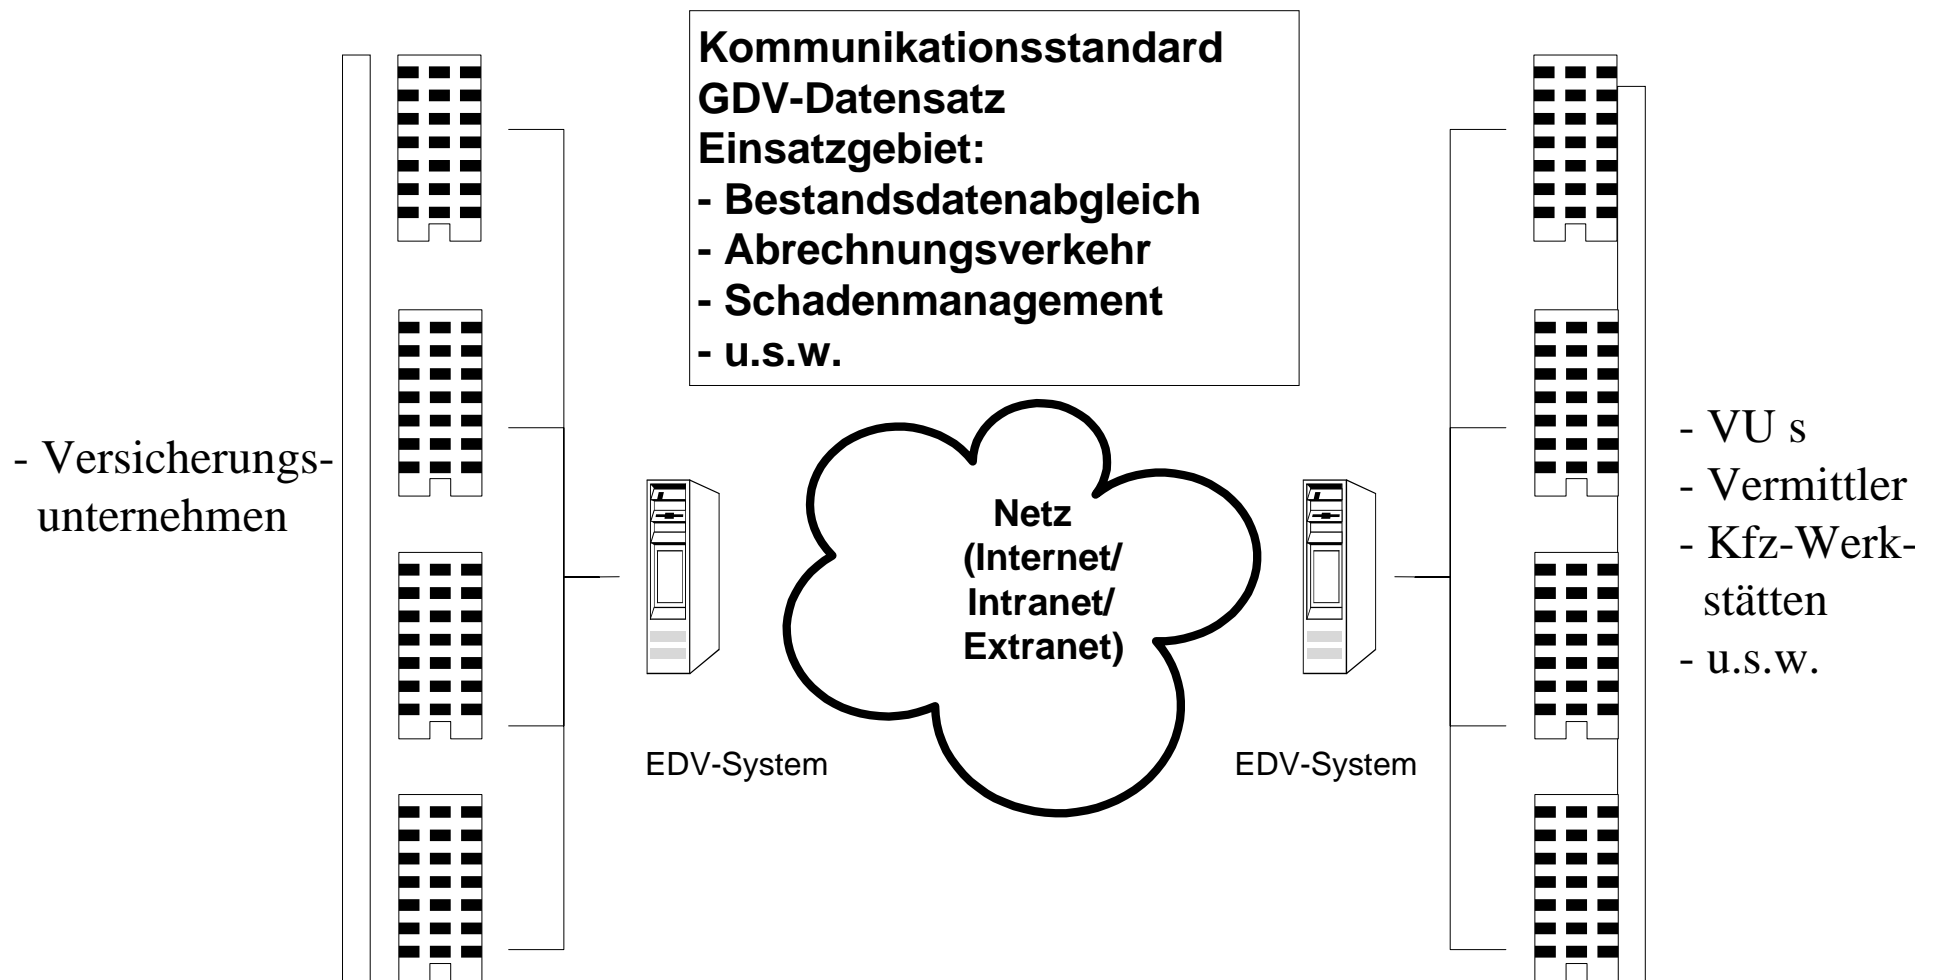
Kommunikationsstandard
GDV-Datensatz
Einsatzgebiet:
- Bestandsdatenabgleich
- Abrechnungsverkehr
- Schadenmanagement
- u.s.w.

- Versicherungsunternehmen

Netz (Internet/ Intranet/ Extranet)

EDV-System

EDV-System

- VU s
- Vermittler
- Kfz-Werkstätten
- u.s.w.